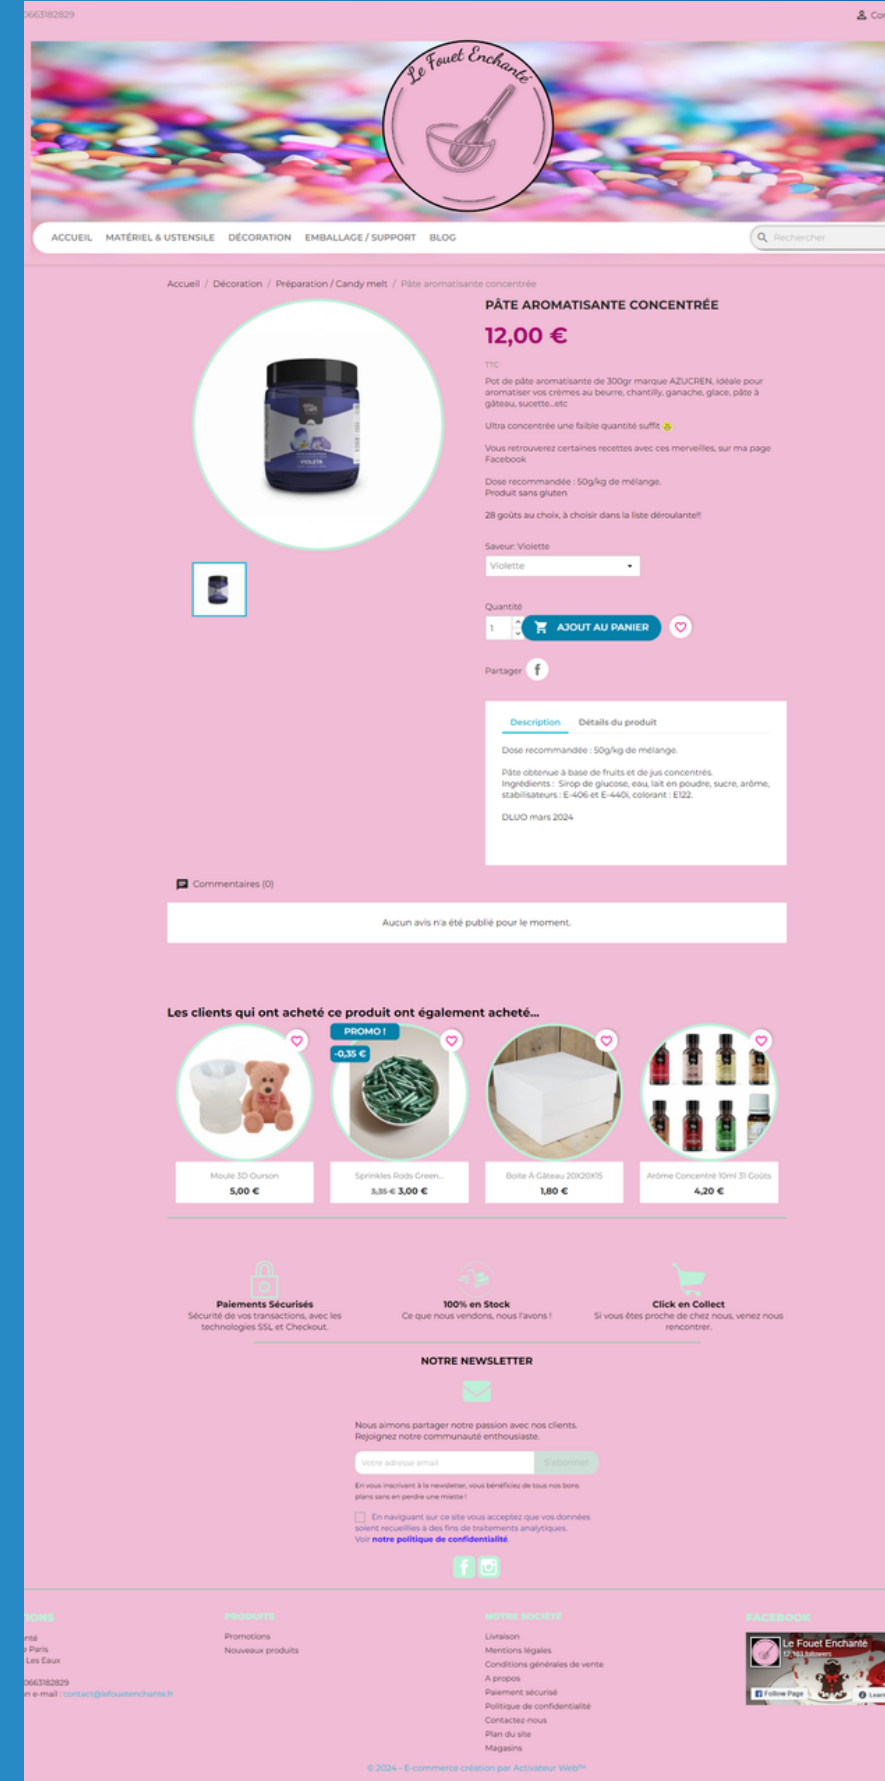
0663182829

Co

Le Fouet Enchanté

ACCUEIL MATÉRIEL & USTENSILE DÉCORATION EMBALLAGE / SUPPORT BLOG

Rechercher

Accueil / Décoration / Préparation / Candy melt / Pâte aromatisante concentrée

PÂTE AROMATISANTE CONCENTRÉE

12,00 €

TTC

Pot de pâte aromatisante de 300gr marque AZUCREN, idéale pour aromatiser vos crèmes au beurre, chantilly, ganache, glace, pâte à gâteau, sucette...etc

Ultra concentrée une faible quantité suffit

Vous retrouverez certaines recettes avec ces merveilles, sur ma page Facebook

Dose recommandée : 50g/kg de mélange.
Produit sans gluten

28 goûts au choix, à choisir dans la liste déroulante!!

Saveur: Violette

Violette

Quantité

1

AJOUT AU PANIER

Partager

Description Détails du produit

Dose recommandée : 50g/kg de mélange.

Pâte obtenue à base de fruits et de jus concentrés.
Ingrédients : Sirop de glucose, eau, lait en poudre, sucre, arôme, stabilisateurs : E-406 et E-440i, colorant : E122.

DLUO mars 2024

Commentaires (0)

Aucun avis n'a été publié pour le moment.

Les clients qui ont acheté ce produit ont également acheté...

PROMO !

-0,35 €

Moule 3D Ourson
5,00 €

Sprinkles Rods Green...
3,35 € 3,00 €

Boite À Gâteau 20X20X15
1,80 €

Arôme Concentré 10ml 31 Goûts
4,20 €

Paiements Sécurisés
Sécurité de vos transactions, avec les technologies SSL et Checkout.

100% en Stock
Ce que nous vendons, nous l'avons !

Click en Collect
Si vous êtes proche de chez nous, venez nous rencontrer.

NOTRE NEWSLETTER

Nous aimons partager notre passion avec nos clients.
Rejoignez notre communauté enthousiaste.

Votre adresse email

S'abonner

En vous inscrivant à la newsletter, vous bénéficiez de tous nos bons plans sans en perdre une miette !

En naviguant sur ce site vous acceptez que vos données soient recueillies à des fins de traitements analytiques.
Voir notre politique de confidentialité.

IONS
nté
Paris
Les Eaux
0663182829
n e-mail : contact@lefouetenchante.fr

PRODUITS
Promotions
Nouveaux produits

NOTRE SOCIÉTÉ
Livraison
Mentions légales
Conditions générales de vente
A propos
Paiement sécurisé
Politique de confidentialité
Contactez-nous
Plan du site
Magasins

FACEBOOK
Le Fouet Enchanté
Follow Page
Learn

© 2024 - E-commerce création par Activateur Web™